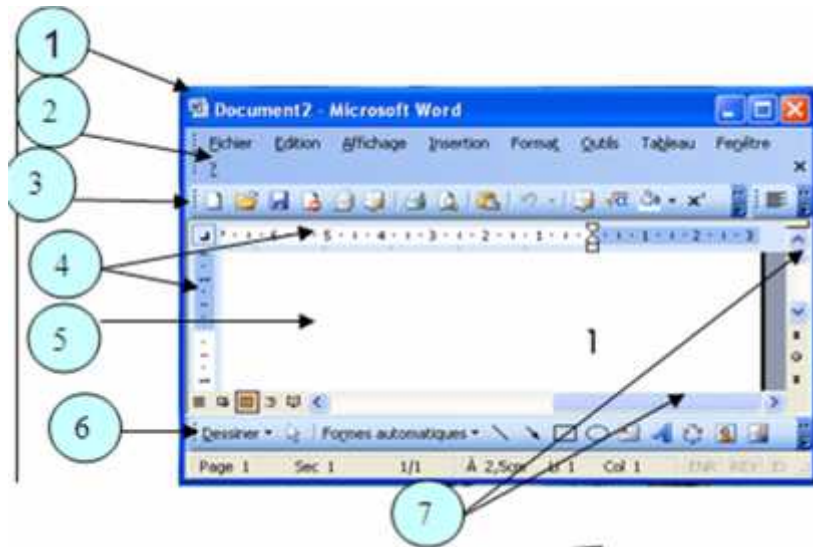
1

2

3

4

5

6

7

Document2 - Microsoft Word

Fichier Edition Affichage Insertion Format Outils Tableau Fenêtre ?

· · · 6 · · · 5 · · · 4 · · · 3 · · · 2 · · · 1 · · · · · · 1 · · · 2 · · · 3

1

Dessiner · Formes automatiques ·

Page 1 Sec 1 1/1 À 2,5cm Li 1 Col 1 ENR REV EXT